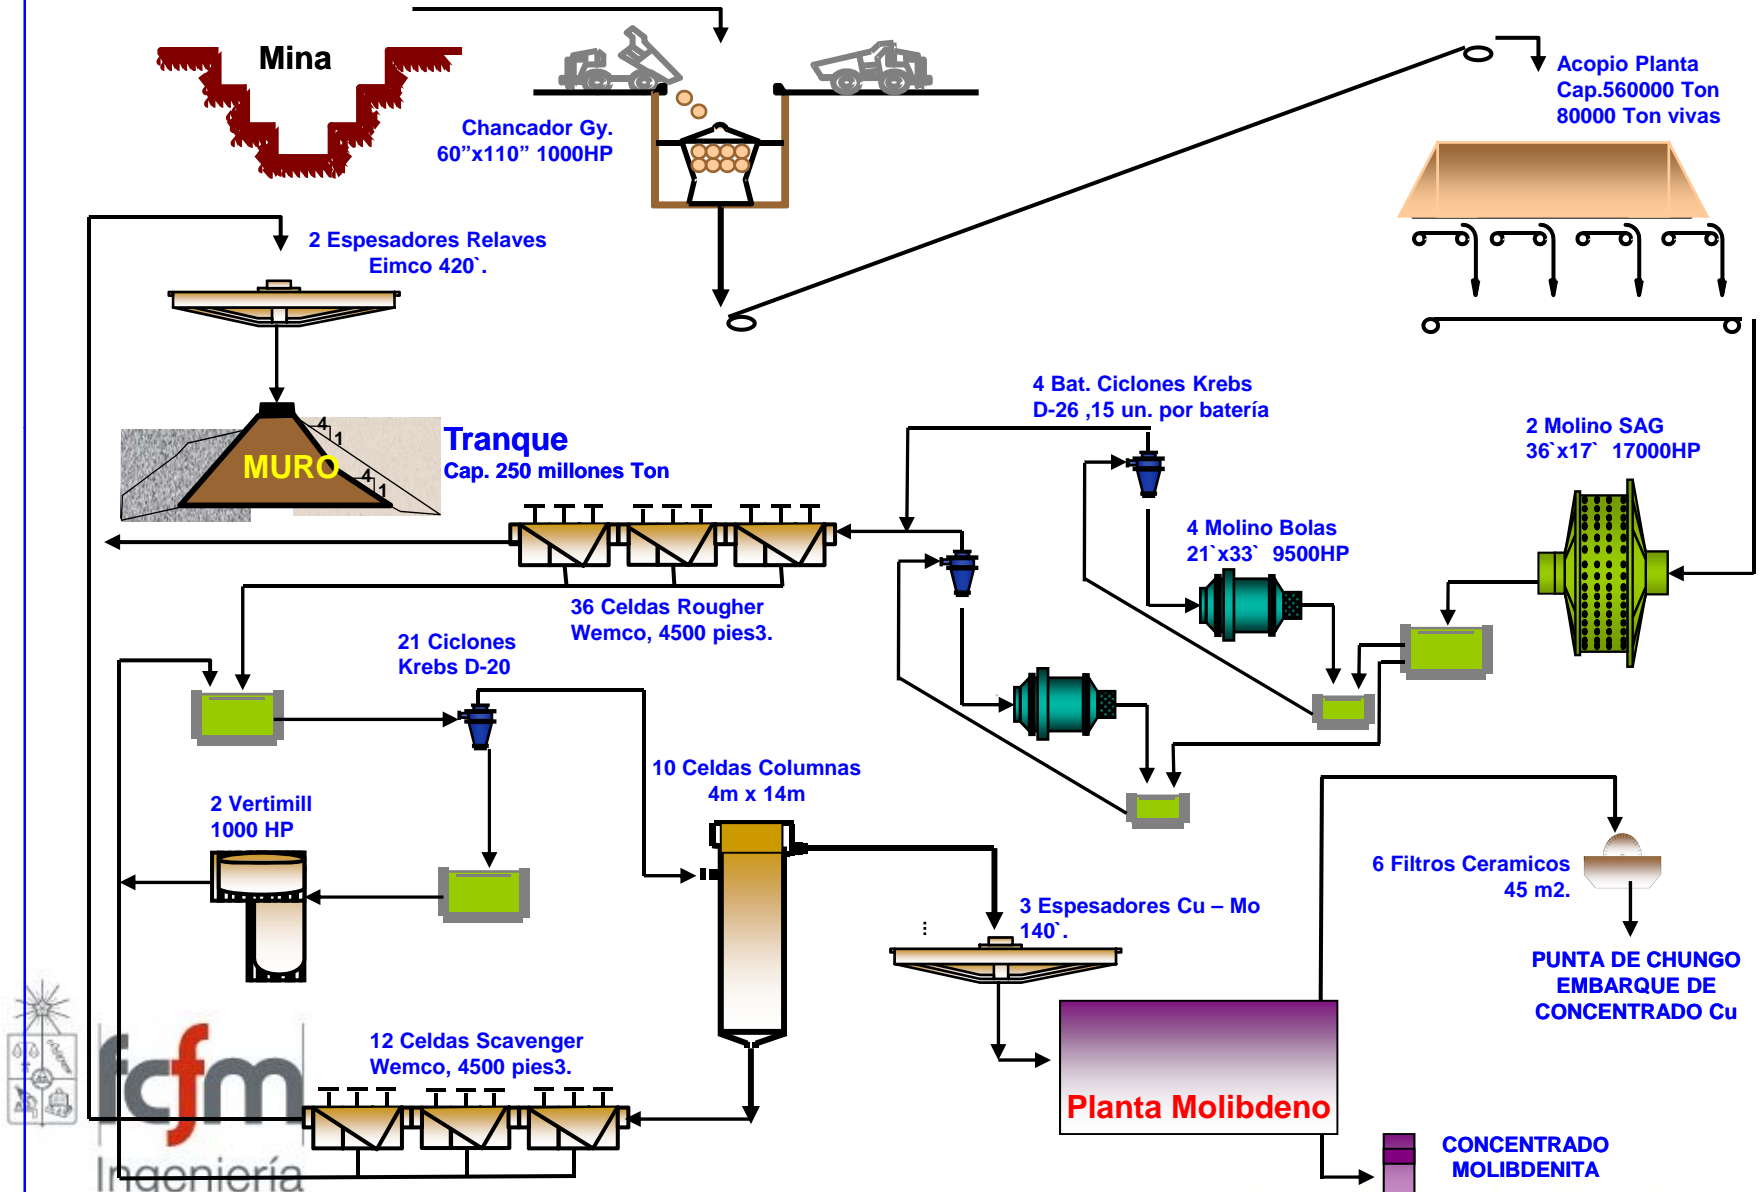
Mina

Chancador Gy.
60"x110" 1000HP

Acopio Planta
Cap.560000 Ton
80000 Ton vivas

2 Espesadores Relaves
Eimco 420`.

4 Bat. Ciclones Krebs
D-26 ,15 un. por batería

2 Molino SAG
36`x17` 17000HP

MURO

Tranque
Cap. 250 millones Ton

4 Molino Bolas
21`x33` 9500HP

36 Celdas Rougher
Wemco, 4500 pies3.

21 Ciclones
Krebs D-20

10 Celdas Columnas
4m x 14m

2 Vertimill
1000 HP

6 Filtros Ceramicos
45 m2.

3 Espesadores Cu – Mo
140`.

PUNTA DE CHUNGO
EMBARQUE DE
CONCENTRADO Cu

12 Celdas Scavenger
Wemco, 4500 pies3.

Planta Molibdeno

fcfm
Ingeniería

CONCENTRADO
MOLIBDENITA